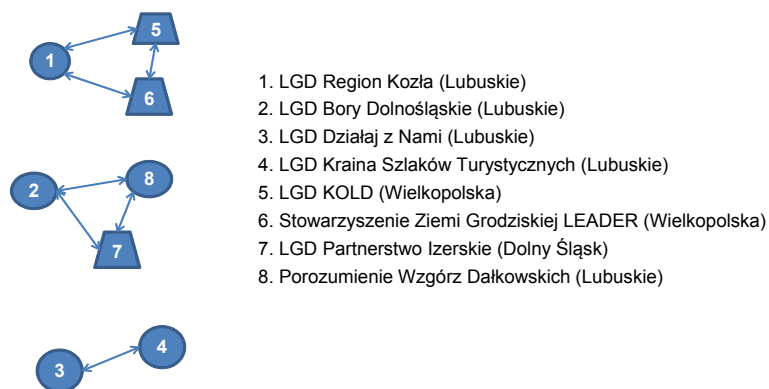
5
1
6

2
8
7

4
3

1. LGD Region Kozła (Lubuskie)
2. LGD Bory Dolnośląskie (Lubuskie)
3. LGD Działaj z Nami (Lubuskie)
4. LGD Kraina Szlaków Turystycznych (Lubuskie)
5. LGD KOLD (Wielkopolska)
6. Stowarzyszenie Ziemi Grodziskiej LEADER (Wielkopolska)
7. LGD Partnerstwo Izerskie (Dolny Śląsk)
8. Porozumienie Wzgórz Dałkowskich (Lubuskie)